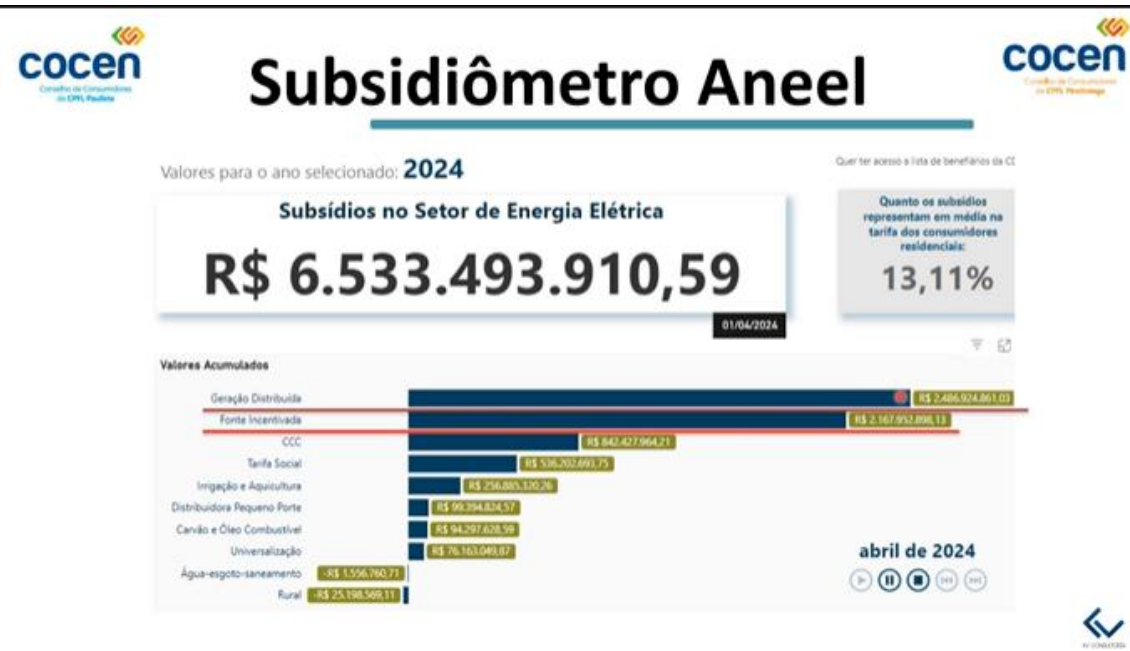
cocen
Conselho de Consumidores da CPFL Paulista

Subsidiômetro Aneel

cocen
Conselho de Consumidores da CPFL Piratininga

Valores para o ano selecionado: 2024

Quer ter acesso a lista de benefiários da CC

Subsídios no Setor de Energia Elétrica

R$ 6.533.493.910,59

01/04/2024

Quanto os subsídios representam em média na tarifa dos consumidores residenciais:

13,11%

Valores Acumulados

| | |
|---|---|
| Geração Distribuída | R$ 2.486.924.861,03 |
| Fonte Incentivada | R$ 2.167.952.898,13 |
| CCC | R$ 842.427.964,21 |
| Tarifa Social | R$ 536.202.693,75 |
| Irrigação e Aquicultura | R$ 256.885.320,26 |
| Distribuidora Pequeno Porte | R$ 99.394.824,57 |
| Carvão e Óleo Combustível | R$ 94.297.628,59 |
| Universalização | R$ 76.163.049,87 |
| Água-esgoto-saneamento | -R$ 1.556.760,71 |
| Rural | -R$ 25.198.569,11 |

abril de 2024

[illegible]